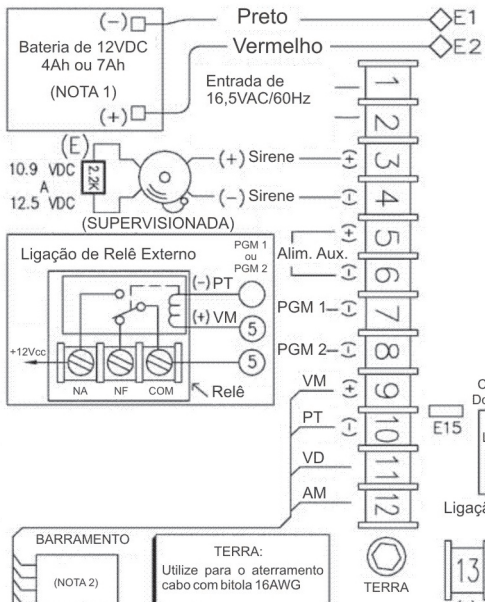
(−)
Bateria de 12VDC
4Ah ou 7Ah
(NOTA 1)
(+)

Preto
E1
Vermelho
E2

Entrada de
16,5VAC/60Hz

1
2

(E)
10.9 VDC
A
12.5 VDC
2.2K
(+) Sirene
(−) Sirene
(SUPERVISIONADA)

+
3
−
4

Ligação de Relê Externo
PGM 1
ou
PGM 2
(−) PT
(+) VM
5
5
+12Vcc
NA
NF
COM
Relê

Alim. Aux.
+
5
−
6
PGM 1
7
PGM 2
8
VM
+
9
PT
−
10
VD
11
AM
12

E15
Ligaçã

BARRAMENTO
(NOTA 2)

TERRA:
Utilize para o aterramento cabo com bitola 16AWG

TERRA

13